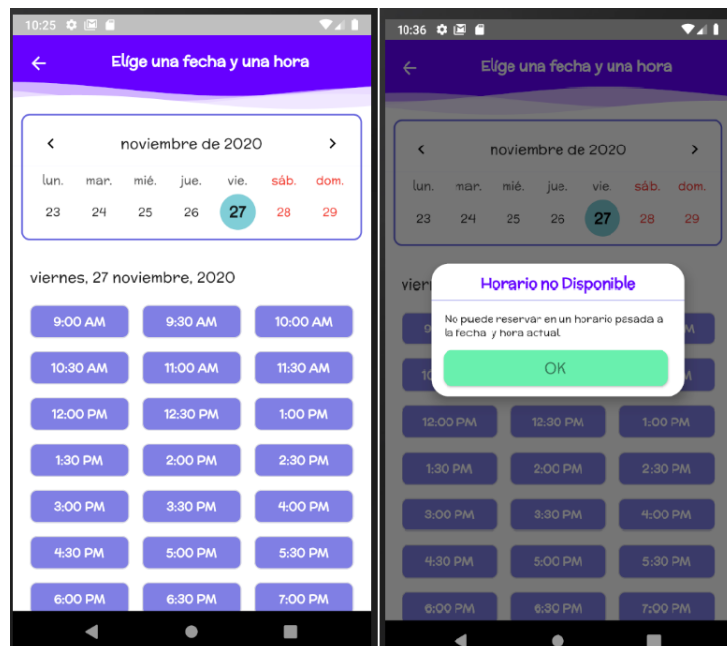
10:25

Elíge una fecha y una hora

noviembre de 2020

| lun. | mar. | mié. | jue. | vie. | sáb. | dom. |
|---|---|---|---|---|---|---|
| 23 | 24 | 25 | 26 | 27 | 28 | 29 |

viernes, 27 noviembre, 2020

9:00 AM
9:30 AM
10:00 AM
10:30 AM
11:00 AM
11:30 AM
12:00 PM
12:30 PM
1:00 PM
1:30 PM
2:00 PM
2:30 PM
3:00 PM
3:30 PM
4:00 PM
4:30 PM
5:00 PM
5:30 PM
6:00 PM
6:30 PM
7:00 PM

10:36

Elíge una fecha y una hora

noviembre de 2020

| lun. | mar. | mié. | jue. | vie. | sáb. | dom. |
|---|---|---|---|---|---|---|
| 23 | 24 | 25 | 26 | 27 | 28 | 29 |

vier

Horario no Disponible

No puede reservar en un horario pasado a la fecha y hora actual

OK

12:00 PM
12:30 PM
1:00 PM
1:30 PM
2:00 PM
2:30 PM
3:00 PM
3:30 PM
4:00 PM
4:30 PM
5:00 PM
5:30 PM
6:00 PM
6:30 PM
7:00 PM